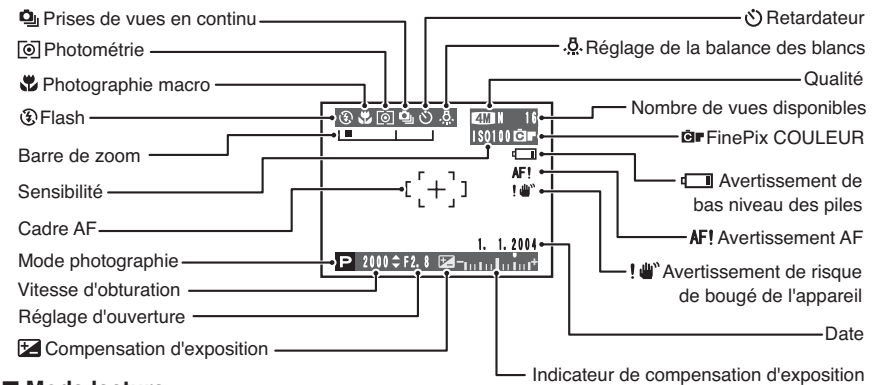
Prises de vues en continu
Photométrie
Photographie macro
Flash
Barre de zoom
Sensibilité
Cadre AF
Mode photographie
Vitesse d'obturation
Réglage d'ouverture
Compensation d'exposition

Retardateur
Réglage de la balance des blancs
Qualité
Nombre de vues disponibles
FinePix COULEUR
Avertissement de bas niveau des piles
AF! Avertissement AF
Avertissement de risque de bougé de l'appareil
Date
Indicateur de compensation d'exposition

4M N 16
ISO100
AF!
P 2000 F2.8
1. 1.2004

■ Mode lecture